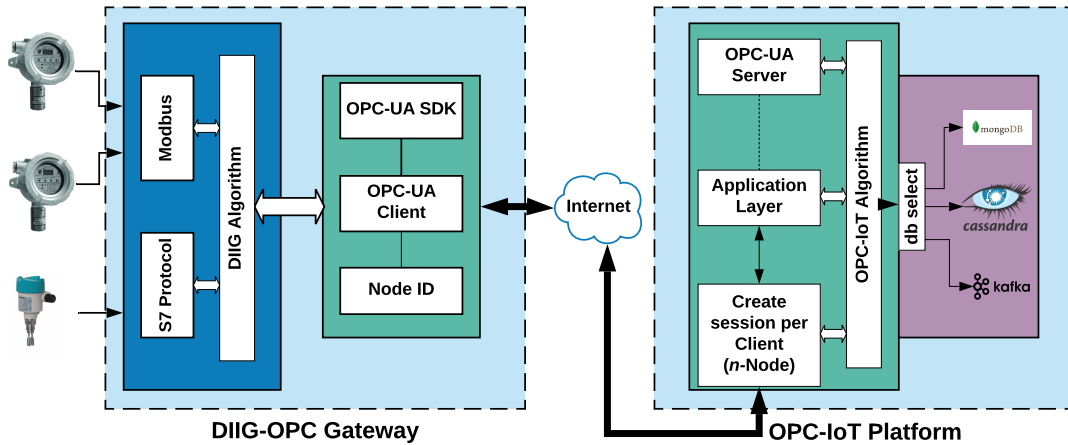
Modbus

S7 Protocol

DIIG Algorithm

OPC-UA SDK

OPC-UA Client

Node ID

Internet

OPC-UA Server

Application Layer

Create session per Client (*n*-Node)

OPC-IoT Algorithm

db select

mongoDB

cassandra

kafka

DIIG-OPC Gateway

OPC-IoT Platform